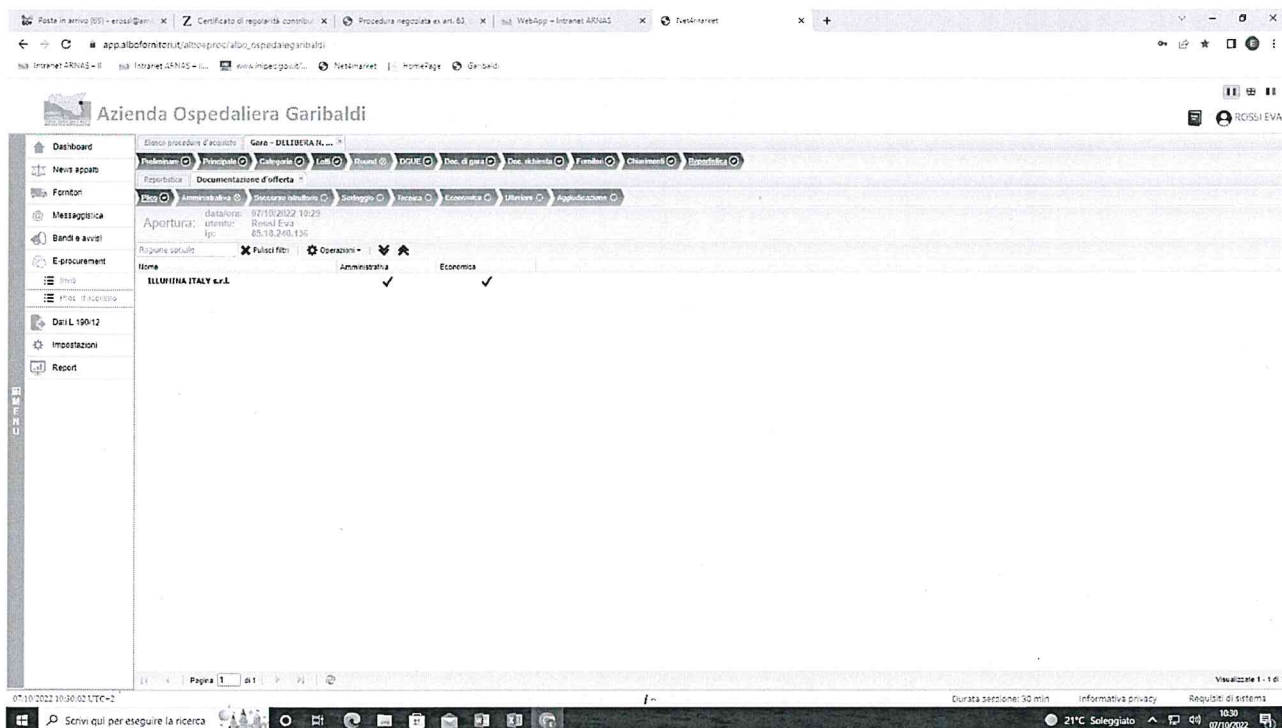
Posta in arrivo (69) - erossi@arn | Certificato di regolarità contribu | Procedura negoziata ex art. 63 | WebApp - Intranet ARNAS | Net4market

app.albofornitori.it/alboeproc/albo_ospedalegaribaldi

Intranet ARNAS - Il | Intranet ARNAS - i... | www.impresainungiorno... | Net4market | HomePage | Garibaldi

Azienda Ospedaliera Garibaldi

ROSSI EVA

Dashboard
News appalti
Fornitori
Messaggistica
Bandi e avvisi
E-procurement
Invio
Proc. d'acquisto
Dati L. 190/12
Impostazioni
Report

MENU

Elenco procedure d'acquisto | Gara - DELIBERA N. ...

Preliminare | Principale | Categorie | Lotti | Round | DGUE | Doc. di gara | Doc. richiesta | Fornitori | Chiarimenti | Reportistica

Reportistica | Documentazione d'offerta

Plico | Amministrativa | Soccorso istruttorio | Sorteggio | Tecnica | Economica | Ulteriore | Aggiudicazione

Apertura: data/ora: 07/10/2022 10:29
utente: Rossi Eva
ip: 85.18.240.136

Ragione sociale | Pulisci filtri | Operazioni

| Nome | Amministrativa | Economica |
|---|---|---|
| ELLOHNA ITALY s.r.l. | ✓ | ✓ |

Pagina 1 di 1

Visualizzate 1 - 1 di

07/10/2022 10:30:02 UTC+2

Durata sessione: 30 min | Informativa privacy | Requisiti di sistema

Scrivi qui per eseguire la ricerca

21°C Soleggiato 10:30 07/10/2022